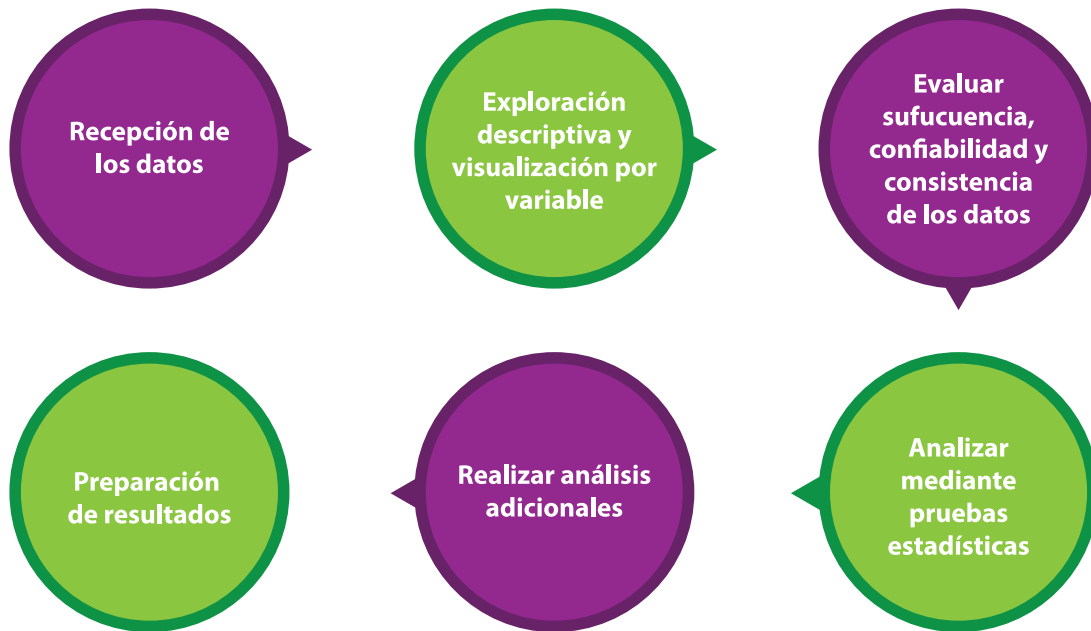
Recepción de los datos

Exploración descriptiva y visualización por variable

Evaluar sufucuencia, confiabilidad y consistencia de los datos

Analizar mediante pruebas estadísticas

Realizar análisis adicionales

Preparación de resultados